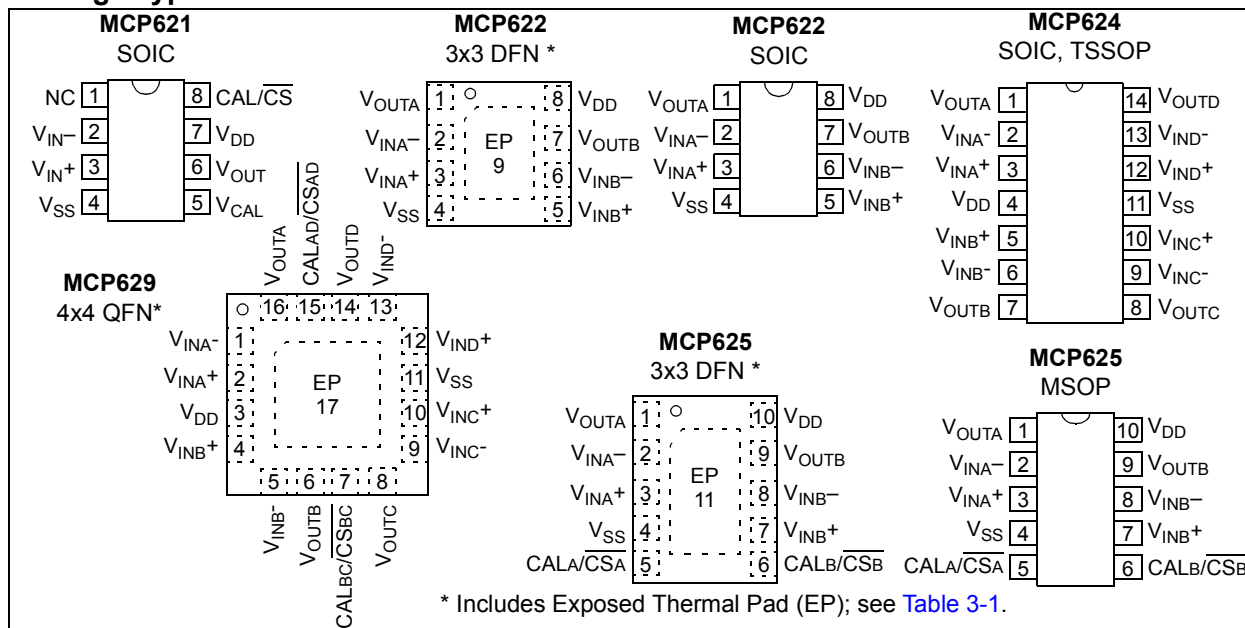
MCP621
SOIC

NC 1
$V_{IN}$– 2
$V_{IN}$+ 3
$V_{SS}$ 4
8 CAL/$\overline{CS}$
7 $V_{DD}$
6 $V_{OUT}$
5 $V_{CAL}$

MCP622
3x3 DFN *

$V_{OUTA}$ 1
$V_{INA}$– 2
$V_{INA}$+ 3
$V_{SS}$ 4
EP
9
8 $V_{DD}$
7 $V_{OUTB}$
6 $V_{INB}$–
5 $V_{INB}$+

MCP622
SOIC

$V_{OUTA}$ 1
$V_{INA}$– 2
$V_{INA}$+ 3
$V_{SS}$ 4
8 $V_{DD}$
7 $V_{OUTB}$
6 $V_{INB}$–
5 $V_{INB}$+

MCP624
SOIC, TSSOP

$V_{OUTA}$ 1
$V_{INA}$- 2
$V_{INA}$+ 3
$V_{DD}$ 4
$V_{INB}$+ 5
$V_{INB}$- 6
$V_{OUTB}$ 7
14 $V_{OUTD}$
13 $V_{IND}$-
12 $V_{IND}$+
11 $V_{SS}$
10 $V_{INC}$+
9 $V_{INC}$-
8 $V_{OUTC}$

MCP629
4x4 QFN*

$V_{OUTA}$
CALAD/$\overline{CSAD}$
$V_{OUTD}$
$V_{IND}$-
16 15 14 13
$V_{INA}$- 1
$V_{INA}$+ 2
$V_{DD}$ 3
$V_{INB}$+ 4
EP
17
12 $V_{IND}$+
11 $V_{SS}$
10 $V_{INC}$+
9 $V_{INC}$-
5 6 7 8
$V_{INB}$-
$V_{OUTB}$
CALBC/$\overline{CSBC}$
$V_{OUTC}$

MCP625
3x3 DFN *

$V_{OUTA}$ 1
$V_{INA}$– 2
$V_{INA}$+ 3
$V_{SS}$ 4
CALA/$\overline{CSA}$ 5
EP
11
10 $V_{DD}$
9 $V_{OUTB}$
8 $V_{INB}$–
7 $V_{INB}$+
6 CALB/$\overline{CSB}$

MCP625
MSOP

$V_{OUTA}$ 1
$V_{INA}$– 2
$V_{INA}$+ 3
$V_{SS}$ 4
CALA/$\overline{CSA}$ 5
10 $V_{DD}$
9 $V_{OUTB}$
8 $V_{INB}$–
7 $V_{INB}$+
6 CALB/$\overline{CSB}$

* Includes Exposed Thermal Pad (EP); see Table 3-1.